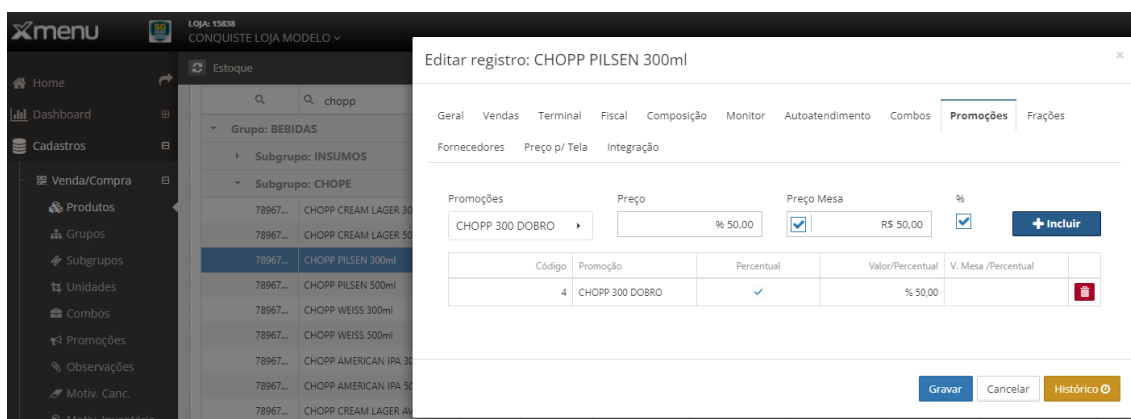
Xmenu

LOJA: 15838
CONQUISTE LOJA MODELO

Home
Dashboard
Cadastros
Venda/Compra
Produtos
Grupos
Subgrupos
Unidades
Combos
Promoções
Observações
Motiv. Canc.

Estoque

chopp

Grupo: BEBIDAS
Subgrupo: INSUMOS
Subgrupo: CHOPE

| | |
|---|---|
| 78967... | CHOPP CREAM LAGER 30 |
| 78967... | CHOPP CREAM LAGER 50 |
| 78967... | CHOPP PILSEN 300ml |
| 78967... | CHOPP PILSEN 500ml |
| 78967... | CHOPP WEISS 300ml |
| 78967... | CHOPP WEISS 500ml |
| 78967... | CHOPP AMERICAN IPA 30 |
| 78967... | CHOPP AMERICAN IPA 50 |
| 78967... | CHOPP CREAM LAGER AV |

Editar registro: CHOPP PILSEN 300ml

×

Geral Vendas Terminal Fiscal Composição Monitor Autoatendimento Combos Promoções Frações
Fornecedores Preço p/ Tela Integração

Promoções
CHOPP 300 DOBRO
Preço
% 50,00
Preço Mesa
R$ 50,00
%
Incluir

| Código | Promoção | Percentual | Valor/Percentual | V. Mesa /Percentual | |
|---|---|---|---|---|---|
| 4 | CHOPP 300 DOBRO | ✓ | % 50,00 | | |

Gravar Cancelar Histórico